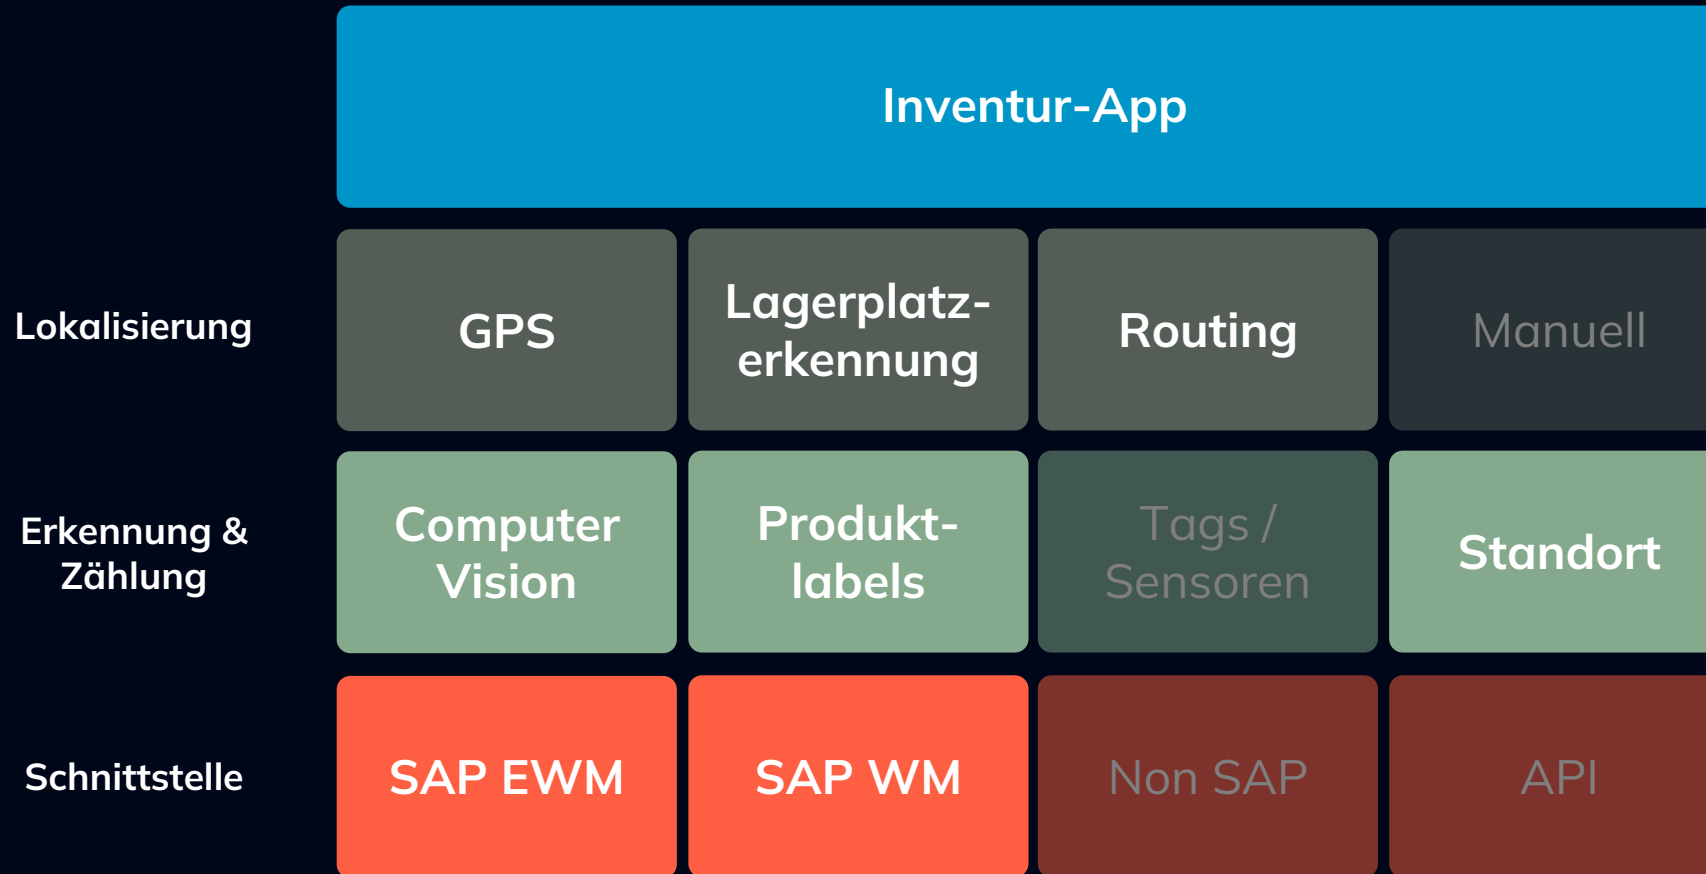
Inventur-App

| | | | | |
|---|---|---|---|---|
| Lokalisierung | GPS | Lagerplatz-erkennung | Routing | Manuell |
| Erkennung & Zählung | Computer Vision | Produkt-labels | Tags / Sensoren | Standort |
| Schnittstelle | SAP EWM | SAP WM | Non SAP | API |